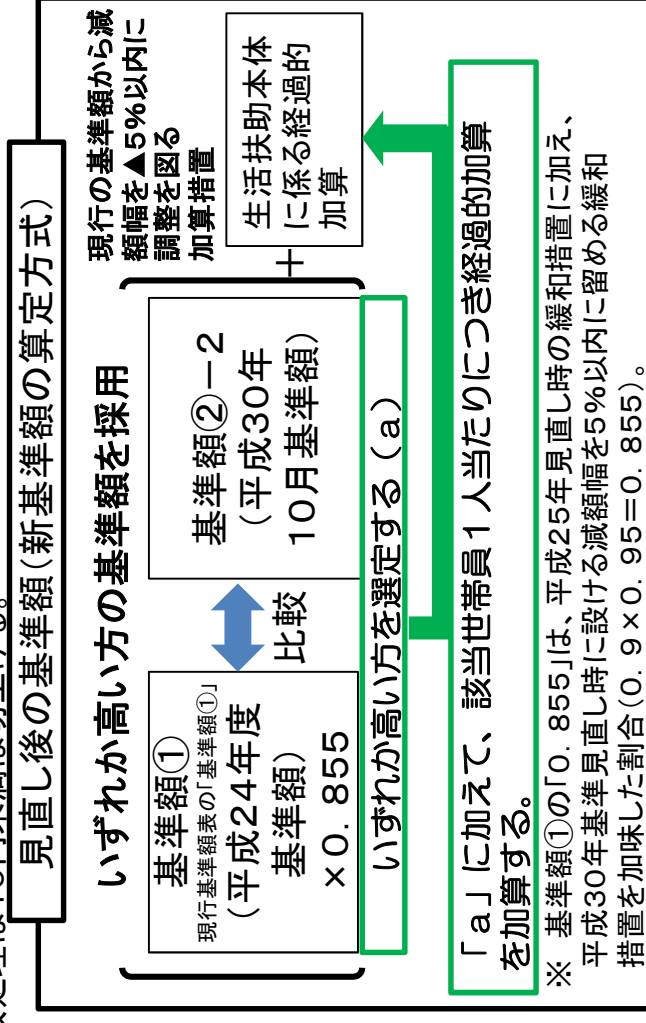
見直し後の基準額（新基準額の算定方式）

いずれか高い方の基準額を採用

基準額①
現行基準額表の「基準額①」
（平成２４年度基準額）
×０．８５５

比較

基準額②－２
（平成３０年１０月基準額）

いずれか高い方を選定する（ａ）

＋

生活扶助本体に係る経過的加算

現行の基準額から減額幅を▲５％以内に調整を図る加算措置

「ａ」に加えて、該当世帯員１人当たりにつき経過的加算を加算する。

※　基準額①の「０．８５５」は、平成２５年見直し時の緩和措置に加え、平成３０年基準見直し時に設ける減額幅を５％以内に留める緩和措置を加味した割合（０．９×０．９５＝０．８５５）。